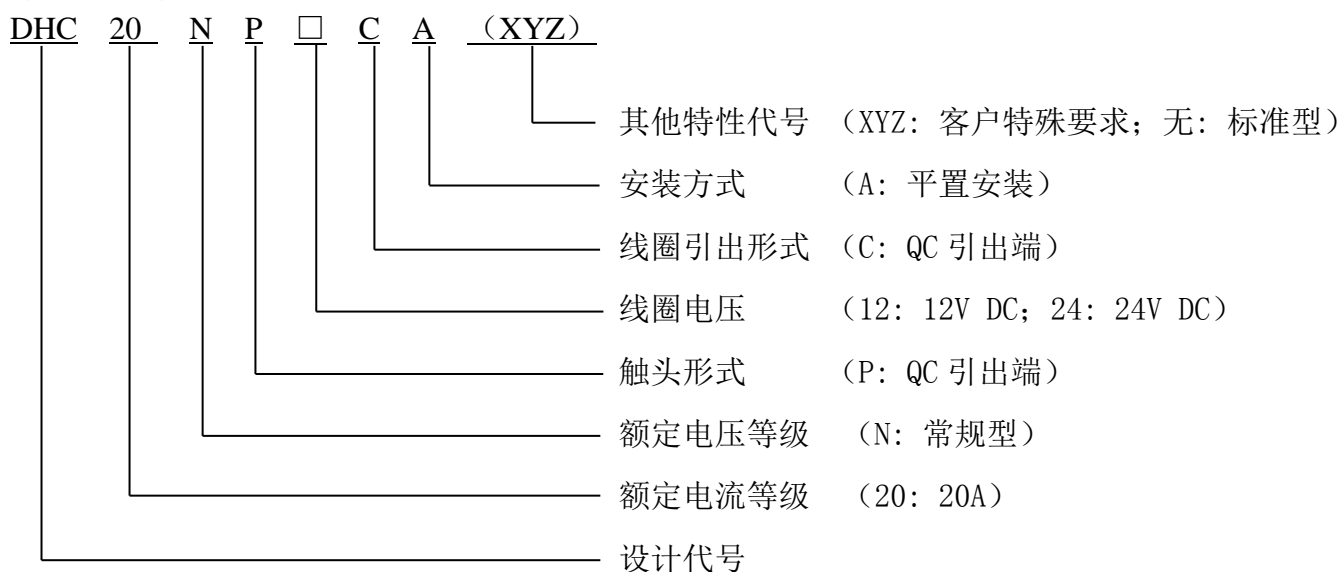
DHC 20 N P □ C A （XYZ）

其他特性代号 （XYZ：客户特殊要求；无：标准型）
安装方式 （A：平置安装）
线圈引出形式 （C：QC 引出端）
线圈电压 （12：12V DC；24：24V DC）
触头形式 （P：QC 引出端）
额定电压等级 （N：常规型）
额定电流等级 （20：20A）
设计代号